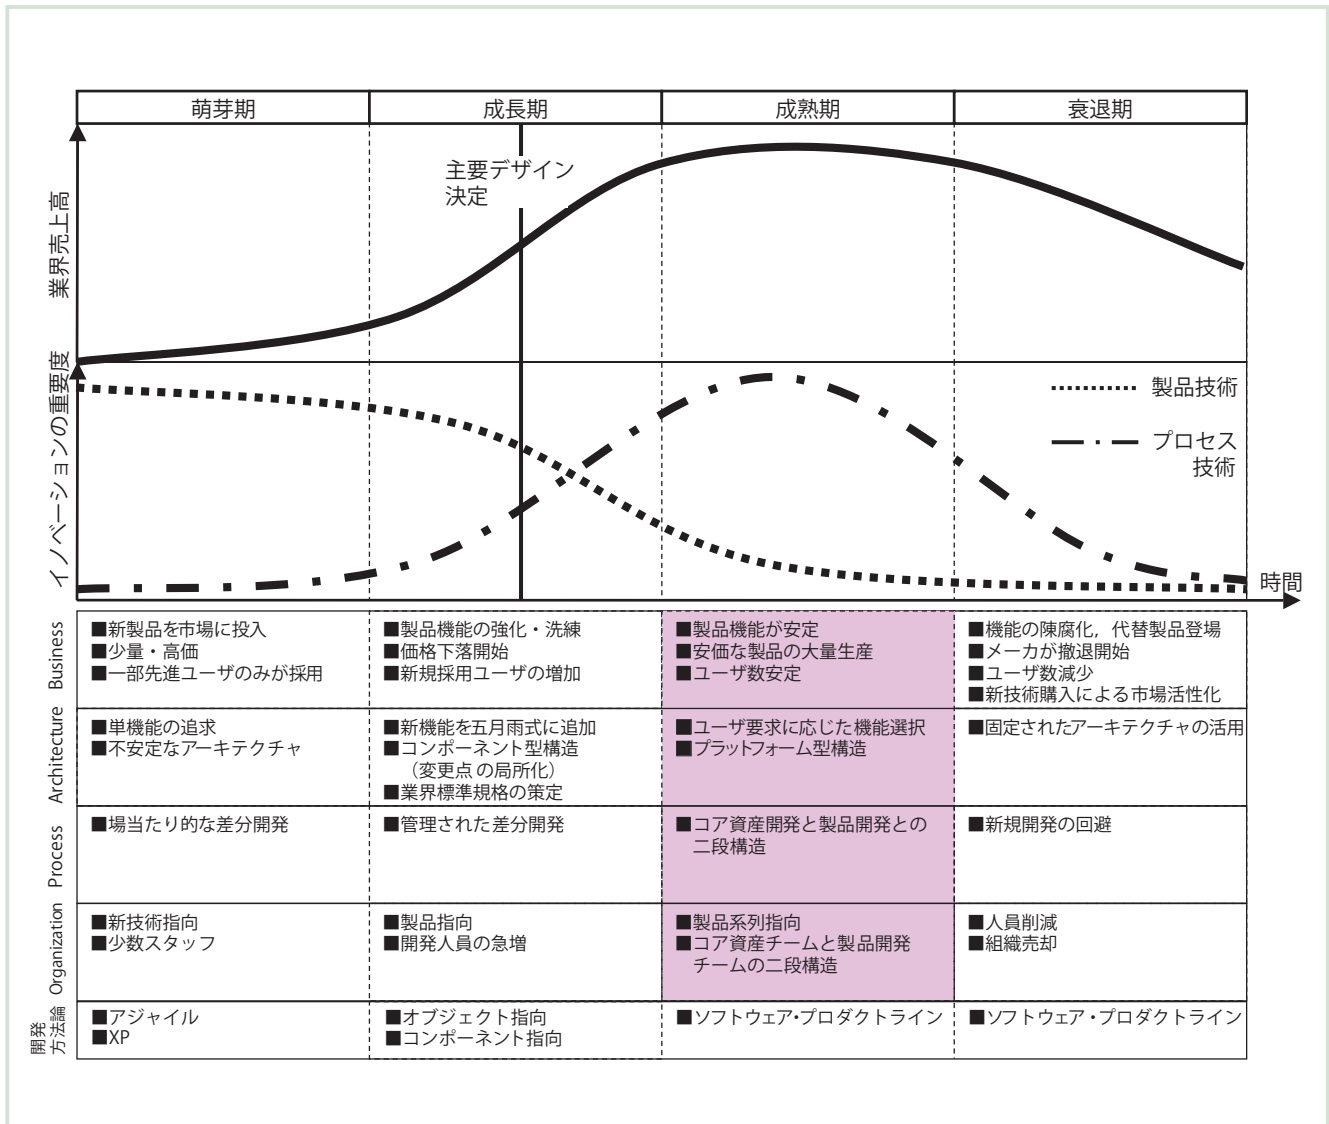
萌芽期 | 成長期 | 成熟期 | 衰退期

業界売上高

主要デザイン決定

イノベーションの重要度

製品技術

プロセス技術

時間

| | 萌芽期 | 成長期 | 成熟期 | 衰退期 |
|---|---|---|---|---|
| Business | ■新製品を市場に投入 ■少量・高価 ■一部先進ユーザのみが採用 | ■製品機能の強化・洗練 ■価格下落開始 ■新規採用ユーザの増加 | ■製品機能が安定 ■安価な製品の大量生産 ■ユーザ数安定 | ■機能の陳腐化，代替製品登場 ■メーカが撤退開始 ■ユーザ数減少 ■新技術購入による市場活性化 |
| Architecture | ■単機能の追求 ■不安定なアーキテクチャ | ■新機能を五月雨式に追加 ■コンポーネント型構造（変更点の局所化） ■業界標準規格の策定 | ■ユーザ要求に応じた機能選択 ■プラットフォーム型構造 | ■固定されたアーキテクチャの活用 |
| Process | ■場当たり的な差分開発 | ■管理された差分開発 | ■コア資産開発と製品開発との二段構造 | ■新規開発の回避 |
| Organization | ■新技術指向 ■少数スタッフ | ■製品指向 ■開発人員の急増 | ■製品系列指向 ■コア資産チームと製品開発チームの二段構造 | ■人員削減 ■組織売却 |
| 開発方法論 | ■アジャイル ■XP | ■オブジェクト指向 ■コンポーネント指向 | ■ソフトウェア・プロダクトライン | ■ソフトウェア・プロダクトライン |